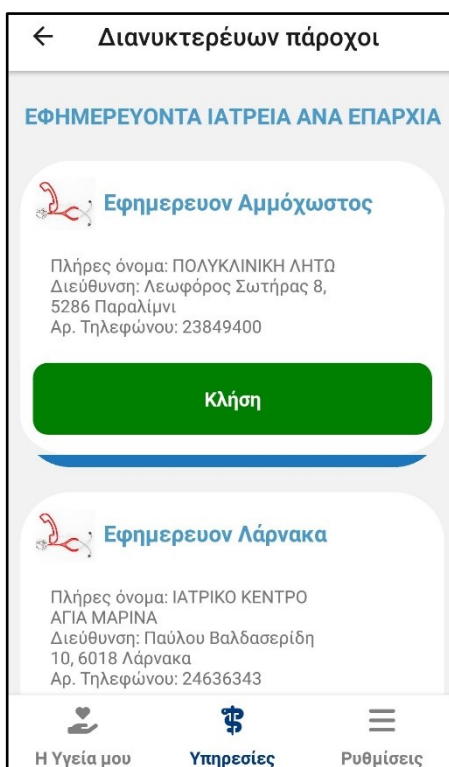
←　Διανυκτερέυων πάροχοι

ΕΦΗΜΕΡΕΥΟΝΤΑ ΙΑΤΡΕΙΑ ΑΝΑ ΕΠΑΡΧΙΑ

Εφημερευον Αμμόχωστος

Πλήρες όνομα: ΠΟΛΥΚΛΙΝΙΚΗ ΛΗΤΩ
Διεύθυνση: Λεωφόρος Σωτήρας 8, 5286 Παραλίμνι
Αρ. Τηλεφώνου: 23849400

Κλήση

Εφημερευον Λάρνακα

Πλήρες όνομα: ΙΑΤΡΙΚΟ ΚΕΝΤΡΟ ΑΓΙΑ ΜΑΡΙΝΑ
Διεύθυνση: Παύλου Βαλδασερίδη 10, 6018 Λάρνακα
Αρ. Τηλεφώνου: 24636343

Η Υγεία μου　Υπηρεσίες　Ρυθμίσεις